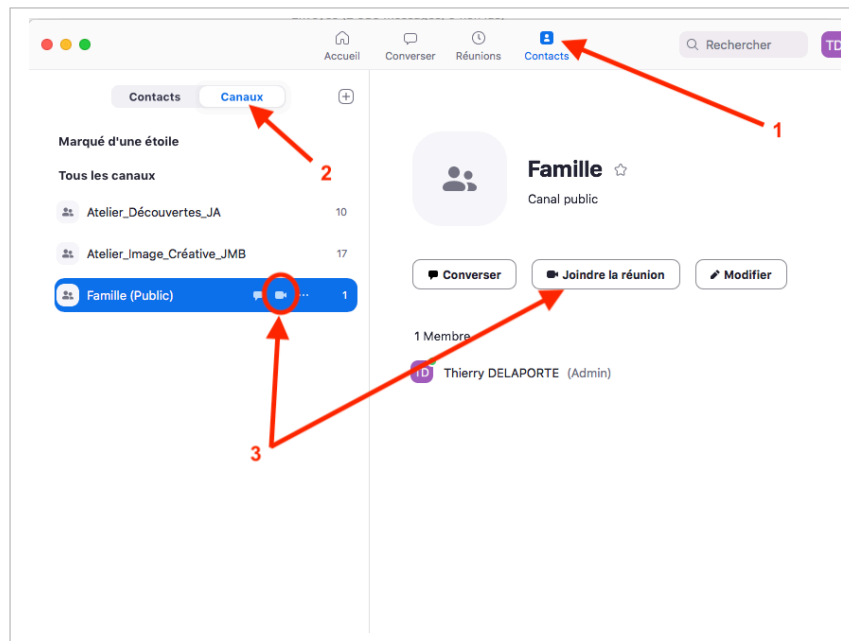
Accueil Converser Réunions Contacts

Rechercher

TD

Contacts Canaux

Marqué d'une étoile

Tous les canaux

Atelier_Découvertes_JA 10

Atelier_Image_Créative_JMB 17

Famille (Public) 1

Famille

Canal public

Converser Joindre la réunion Modifier

1 Membre

TD Thierry DELAPORTE (Admin)

1

2

3